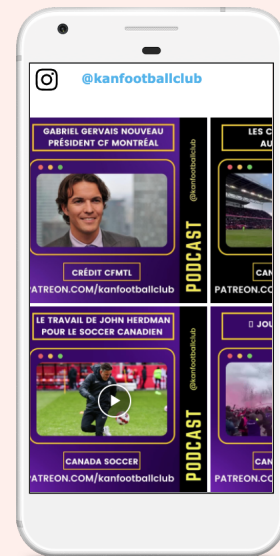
@kanfootballclub

GABRIEL GERVAIS NOUVEAU PRÉSIDENT CF MONTRÉAL

CRÉDIT CFMTL

PATREON.COM/kanfootballclub

PODCAST

@kanfootballclub

LES C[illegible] AU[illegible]

CAN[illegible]

PATREON.COM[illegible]

LE TRAVAIL DE JOHN HERDMAN POUR LE SOCCER CANADIEN

CANADA SOCCER

PATREON.COM/kanfootballclub

PODCAST

@kanfootballclub

JOU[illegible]

CAN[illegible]

PATREON.COM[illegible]